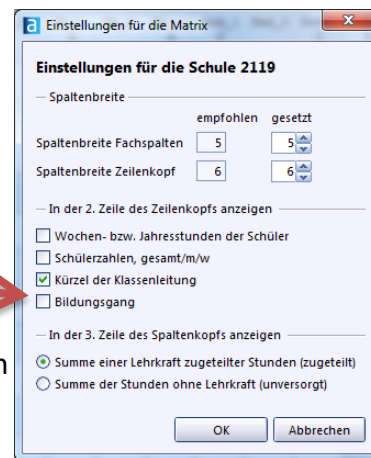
a Einstellungen für die Matrix

Einstellungen für die Schule 2119

Spaltenbreite

| | empfohlen | gesetzt |
|---|---|---|
| Spaltenbreite Fachspalten | 5 | 5 |
| Spaltenbreite Zeilenkopf | 6 | 6 |

In der 2. Zeile des Zeilenkopfs anzeigen

Wochen- bzw. Jahresstunden der Schüler
Schülerzahlen, gesamt/m/w
Kürzel der Klassenleitung
Bildungsgang

In der 3. Zeile des Spaltenkopfs anzeigen

Summe einer Lehrkraft zugeteilter Stunden (zugeteilt)
Summe der Stunden ohne Lehrkraft (unversorgt)

OK
Abbrechen

n